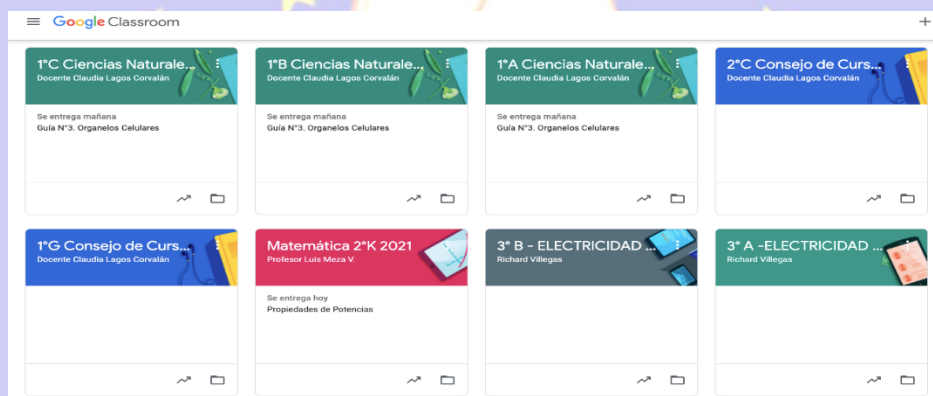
Google Classroom

+

1°C Ciencias Naturale...
Docente Claudia Lagos Corvalán

Se entrega mañana
Guía N°3. Organelos Celulares

1°B Ciencias Naturale...
Docente Claudia Lagos Corvalán

Se entrega mañana
Guía N°3. Organelos Celulares

1°A Ciencias Naturale...
Docente Claudia Lagos Corvalán

Se entrega mañana
Guía N°3. Organelos Celulares

2°C Consejo de Curs...
Docente Claudia Lagos Corvalán

1°G Consejo de Curs...
Docente Claudia Lagos Corvalán

Matemática 2°K 2021
Profesor Luis Meza V.

Se entrega hoy
Propiedades de Potencias

3° B - ELECTRICIDAD ...
Richard Villegas

3° A -ELECTRICIDAD ...
Richard Villegas